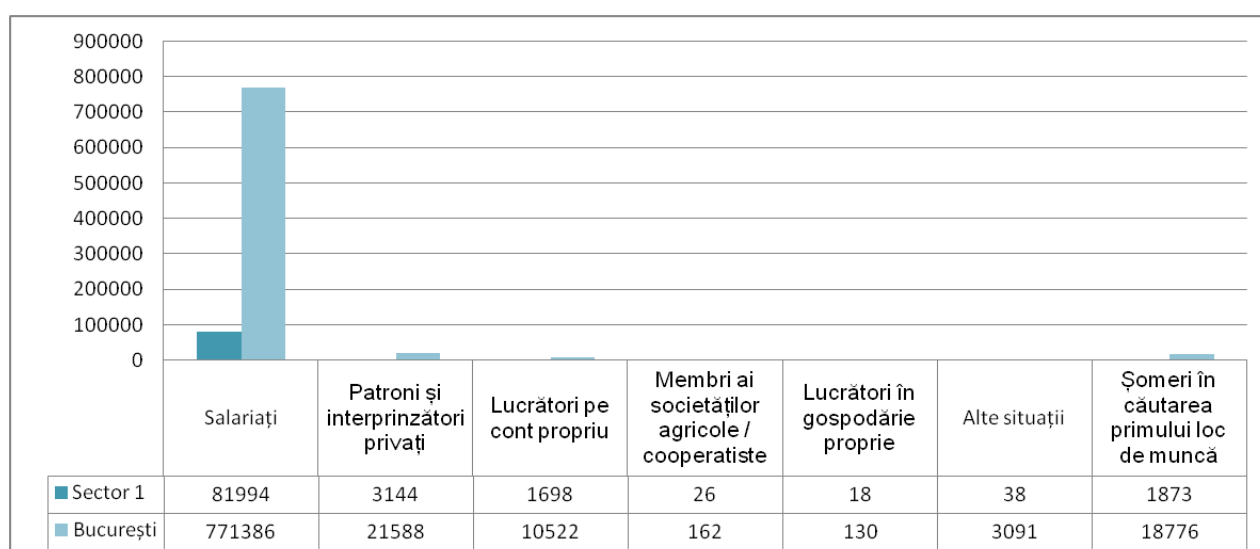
900000
800000
700000
600000
500000
400000
300000
200000
100000
0

|  | Salariați | Patroni și interprinzători privați | Lucrători pe cont propriu | Membri ai societăților agricole / cooperatiste | Lucrători în gospodărie proprie | Alte situații | Șomeri în căutarea primului loc de muncă |
|---|---|---|---|---|---|---|---|
| Sector 1 | 81994 | 3144 | 1698 | 26 | 18 | 38 | 1873 |
| București | 771386 | 21588 | 10522 | 162 | 130 | 3091 | 18776 |